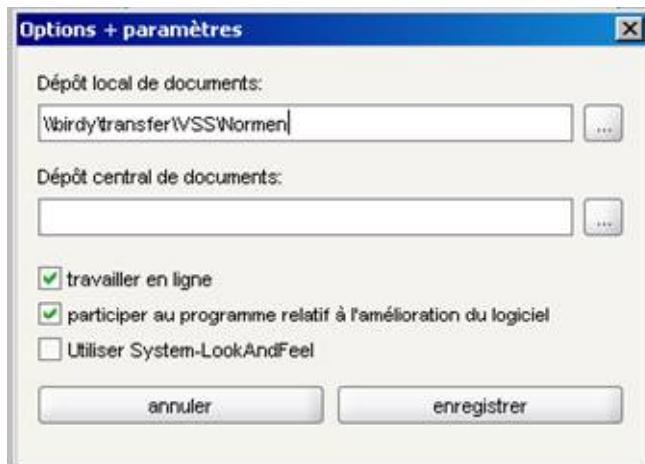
Options + paramètres

Dépôt local de documents:

\\birdy\transfer\VSS\Normen

...

Dépôt central de documents:

...

travailler en ligne

participer au programme relatif à l'amélioration du logiciel

Utiliser System-LookAndFeel

annuler

enregistrer